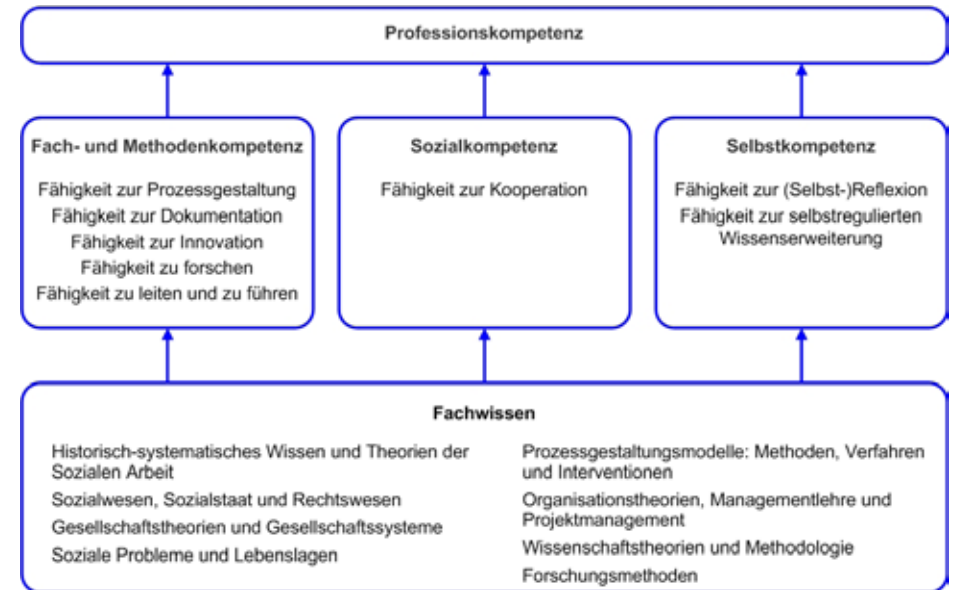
Professionskompetenz

Fach- und Methodenkompetenz

Fähigkeit zur Prozessgestaltung
Fähigkeit zur Dokumentation
Fähigkeit zur Innovation
Fähigkeit zu forschen
Fähigkeit zu leiten und zu führen

Sozialkompetenz

Fähigkeit zur Kooperation

Selbstkompetenz

Fähigkeit zur (Selbst-)Reflexion
Fähigkeit zur selbstregulierten Wissenserweiterung

Fachwissen

Historisch-systematisches Wissen und Theorien der Sozialen Arbeit
Sozialwesen, Sozialstaat und Rechtswesen
Gesellschaftstheorien und Gesellschaftssysteme
Soziale Probleme und Lebenslagen

Prozessgestaltungsmodelle: Methoden, Verfahren und Interventionen
Organisationstheorien, Managementlehre und Projektmanagement
Wissenschaftstheorien und Methodologie
Forschungsmethoden